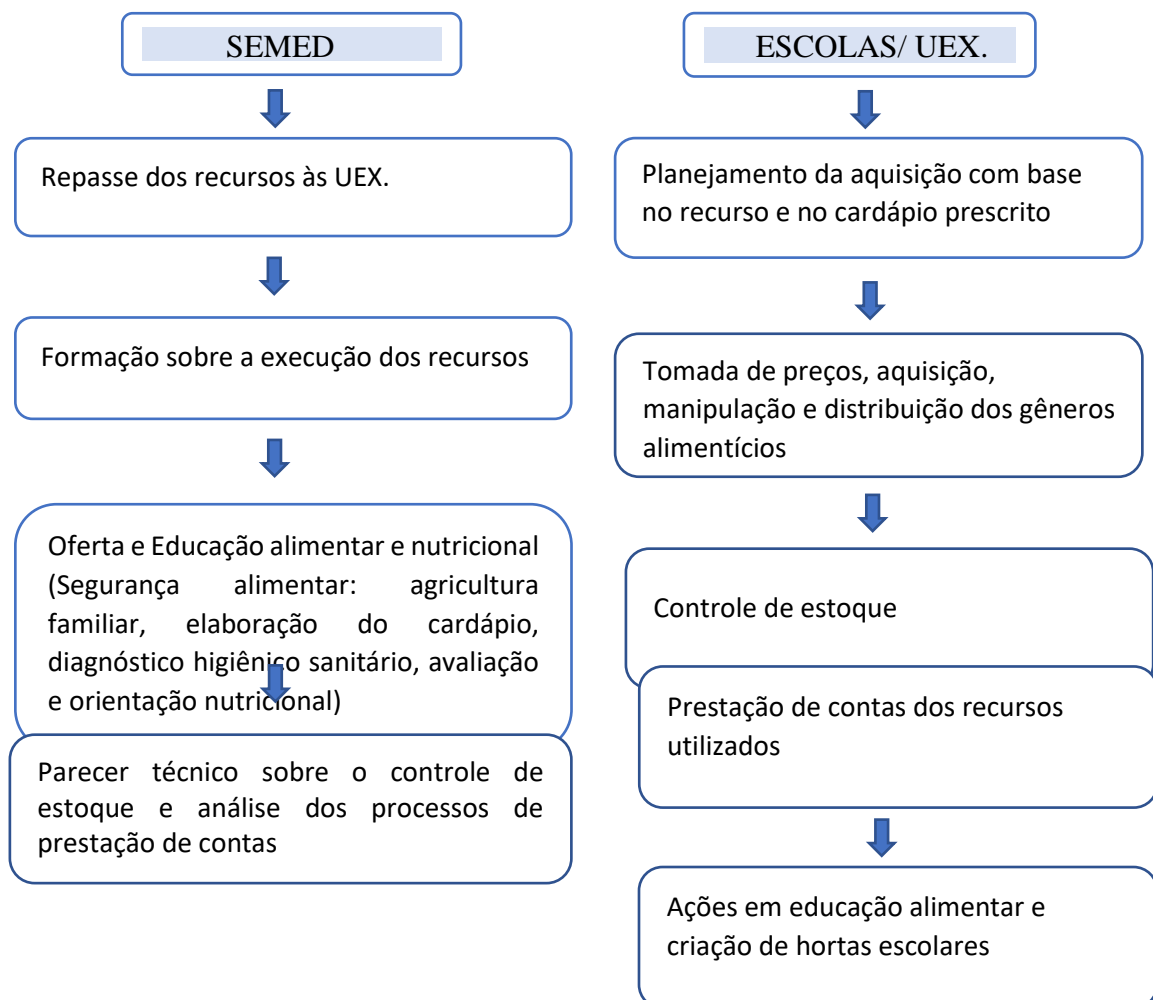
SEMED

Repasse dos recursos às UEX.

Formação sobre a execução dos recursos

Oferta e Educação alimentar e nutricional (Segurança alimentar: agricultura familiar, elaboração do cardápio, diagnóstico higiênico sanitário, avaliação e orientação nutricional)

Parecer técnico sobre o controle de estoque e análise dos processos de prestação de contas

ESCOLAS/ UEX.

Planejamento da aquisição com base no recurso e no cardápio prescrito

Tomada de preços, aquisição, manipulação e distribuição dos gêneros alimentícios

Controle de estoque

Prestação de contas dos recursos utilizados

Ações em educação alimentar e criação de hortas escolares